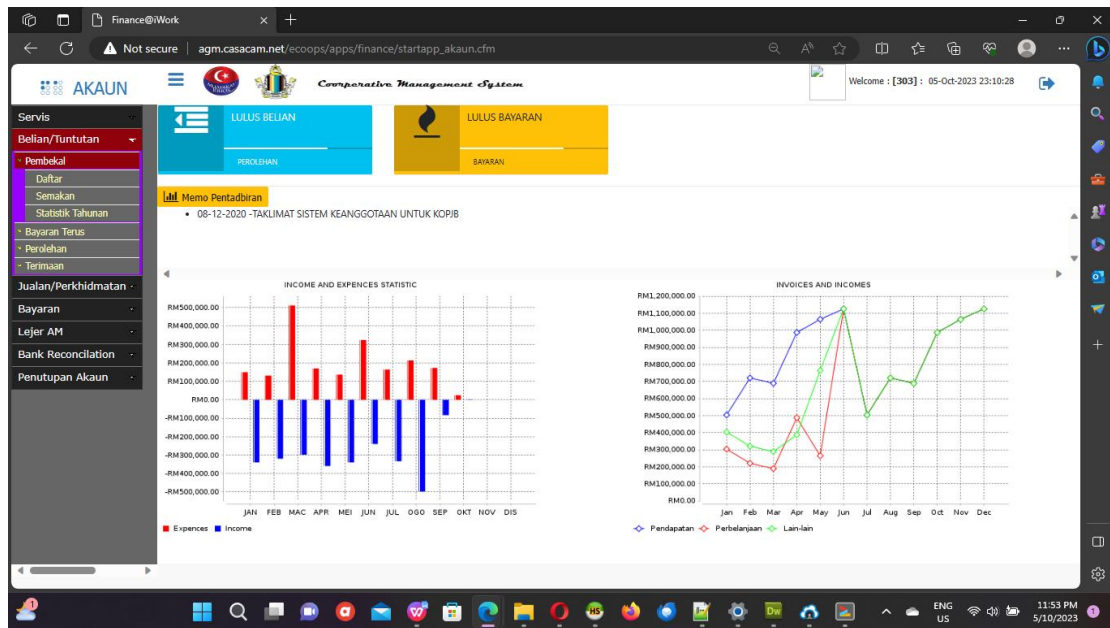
Finance@iWork

Not secure | agm.casacam.net/ecoops/apps/finance/startapp_akaun.cfm

AKAUN

Cooperative Management System

Welcome : [303] : 05-Oct-2023 23:10:28

Servis
Belian/Tuntutan
Pembekal
Daftar
Semakan
Statistik Tahunan
Bayaran Terus
Perolehan
Terimaan
Jualan/Perkhidmatan
Bayaran
Lejer AM
Bank Reconcilation
Penutupan Akaun

LULUS BELIAN
PEROLEHAN

LULUS BAYARAN
BAYARAN

Memo Pentadbiran
• 08-12-2020 -TAKLIMAT SISTEM KEANGGOTAAN UNTUK KOPJB

INCOME AND EXPENCES STATISTIC

RM500,000.00
RM400,000.00
RM300,000.00
RM200,000.00
RM100,000.00
RM0.00
-RM100,000.00
-RM200,000.00
-RM300,000.00
-RM400,000.00
-RM500,000.00

JAN FEB MAC APR MEI JUN JUL OGO SEP OKT NOV DIS

Expences Income

INVOICES AND INCOMES

RM1,200,000.00
RM1,100,000.00
RM1,000,000.00
RM900,000.00
RM800,000.00
RM700,000.00
RM600,000.00
RM500,000.00
RM400,000.00
RM300,000.00
RM200,000.00
RM100,000.00
RM0.00

Jan Feb Mar Apr May Jun Jul Aug Sep Oct Nov Dec

Pendapatan Perbelanjaan Lain-lain

ENG US
11:53 PM
5/10/2023